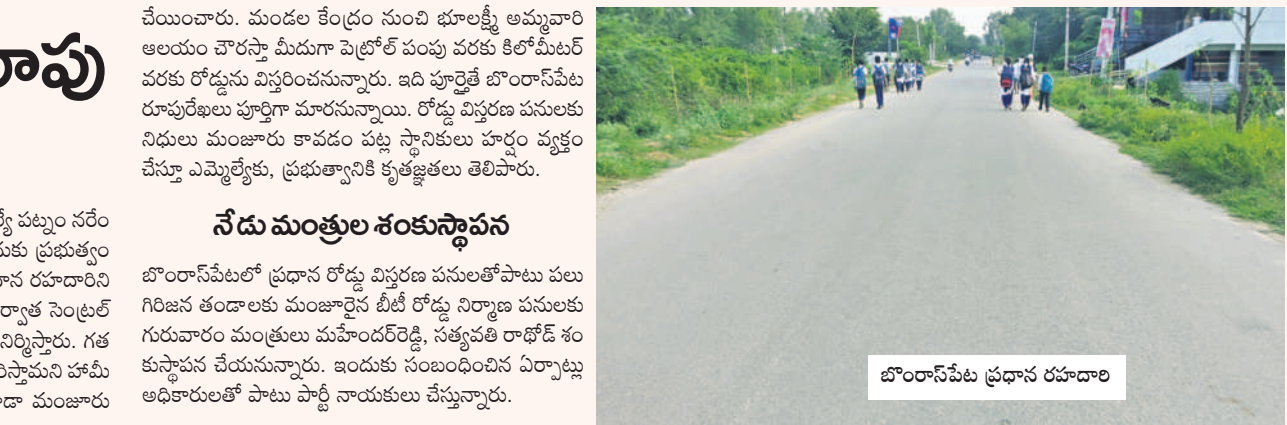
రూపు

ల్యే పట్నం నరేం
యకు ప్రభుత్వం
ధాన రహదారిని
ర్వాత సెంట్రల్
నిర్మిస్తారు. గత
రిస్తామని హామీ
డా మంజూరు

చేయించారు. మండల కేంద్రం నుంచి భూలక్ష్మీ అమ్మవారి ఆలయం చౌరస్తా మీదుగా పెట్రోల్ పంపు వరకు కిలోమీటర్ వరకు రోడ్డును విస్తరించనున్నారు. ఇది పూర్తైతే బొంరాస్‌పేట రూపురేఖలు పూర్తిగా మారనున్నాయి. రోడ్డు విస్తరణ పనులకు నిధులు మంజూరు కావడం పట్ల స్థానికులు హర్షం వ్యక్తం చేస్తూ ఎమ్మెల్యేకు, ప్రభుత్వానికి కృతజ్ఞతలు తెలిపారు.

నేడు మంత్రుల శంకుస్థాపన

బొంరాస్‌పేటలో ప్రధాన రోడ్డు విస్తరణ పనులతోపాటు పలు గిరిజన తండాలకు మంజూరైన బీటీ రోడ్డు నిర్మాణ పనులకు గురువారం మంత్రులు మహేందర్‌రెడ్డి, సత్యవతి రాథోడ్ శంకుస్థాపన చేయనున్నారు. ఇందుకు సంబంధించిన ఏర్పాట్లు అధికారులతో పాటు పార్టీ నాయకులు చేస్తున్నారు.

బొంరాస్‌పేట ప్రధాన రహదారి